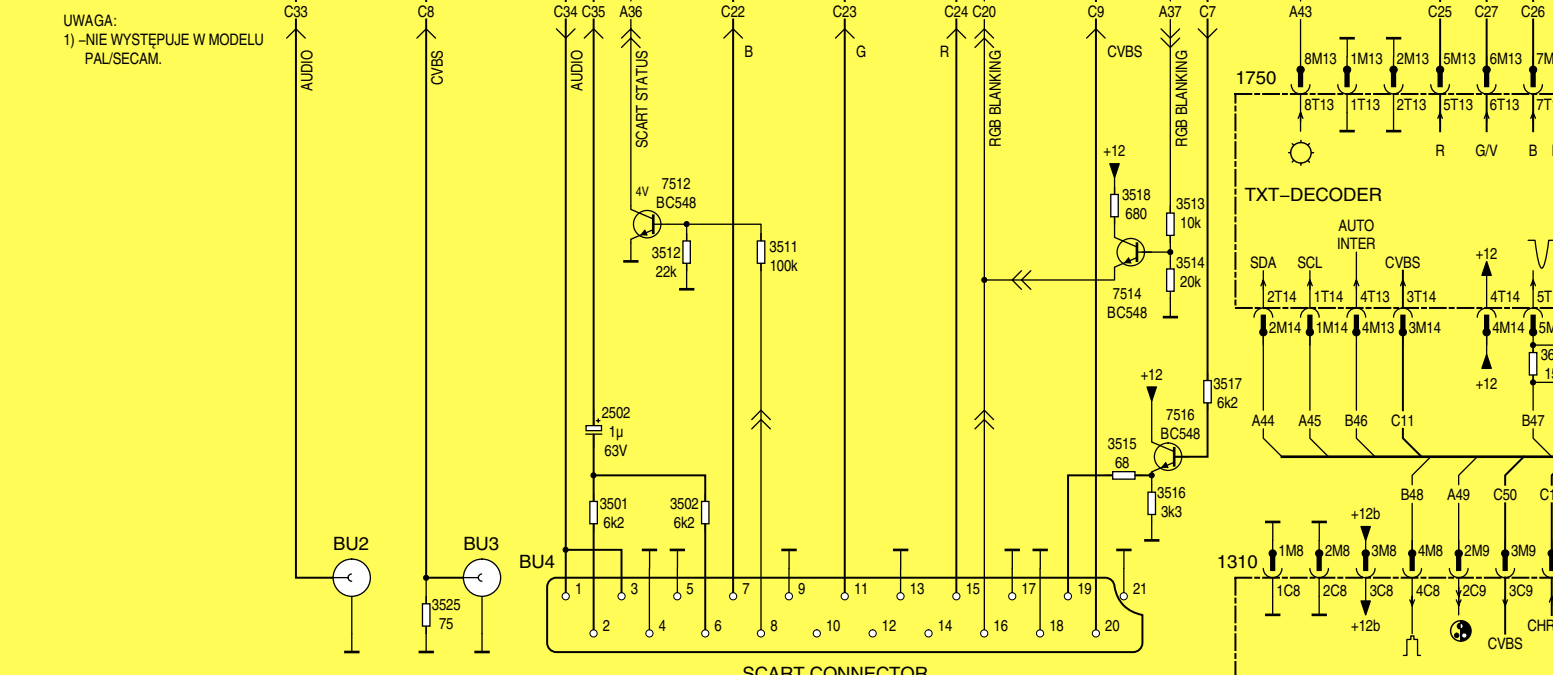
UWAGA:
1) –NIE WYSTĘPUJE W MODELU PAL/SECAM.

C33 AUDIO
C8 CVBS
C34 C35 AUDIO
A36 SCART STATUS
C22 B
C23 G
C24 C20 R RGB BLANKING
C9 CVBS
A37 C7 RGB BLANKING
A43 C25 C27 C26

1750
8M13 1M13 2M13 5M13 6M13 7M
8T13 1T13 2T13 5T13 6T13 7T
R G/V B
TXT–DECODER
AUTO INTER
SDA SCL CVBS +12
2T14 1T14 4T13 3T14 4T14 5T
2M14 1M14 4M13 3M14 4M14 5M
36 15
+12
A44 A45 B46 C11 B47

4V 7512 BC548
3512 22k
3511 100k
+12
3518 680
3513 10k
3514 20k
7514 BC548
+12
3517 6k2
7516 BC548
3515 68
3516 3k3
2502 1µ 63V
3501 6k2
3502 6k2

B48 A49 C50 C1
+12b
1310
1M8 2M8 3M8 4M8 2M9 3M9
1C8 2C8 3C8 4C8 2C9 3C9
+12b
CVBS CHR

BU2 BU3 BU4
3525 75
1 3 5 7 9 11 13 15 17 19 21
2 4 6 8 10 12 14 16 18 20
SCART CONNECTOR